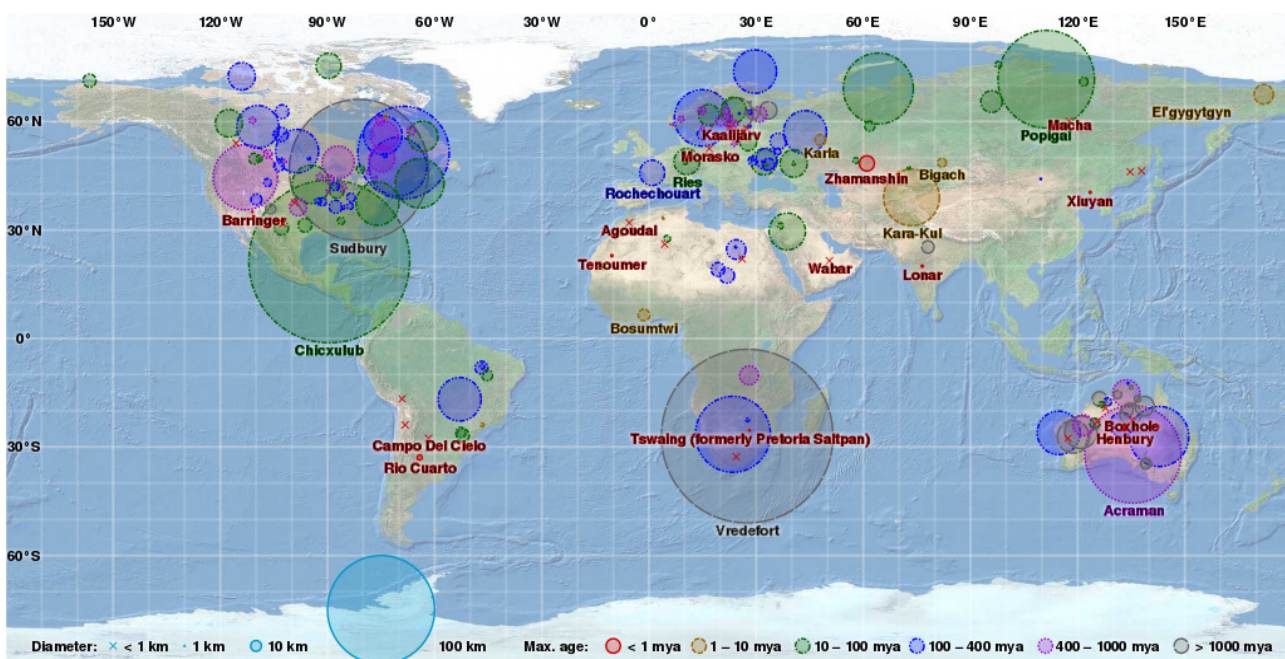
150°W 120°W 90°W 60°W 30°W 0° 30°E 60°E 90°E 120°E 150°E

60°N
30°N
0°
30°S
60°S

Barringer
Sudbury
Chicxulub
Campo Del Cielo
Rio Cuarto
Agoudal
Tenoumer
Bosumtwi
Rochechouart
Ries
Morasko
Kaalijärv
Karla
Zhamanshin
Bigach
Kara-Kul
Wabar
Lonar
Popigai
Macha
Elgygytgyn
Xiuyan
Tswaing (formerly Pretoria Saltpan)
Vredefort
Boxhole
Henbury
Acraman

Diameter: × < 1 km · 1 km 10 km 100 km
Max. age: < 1 mya 1 – 10 mya 10 – 100 mya 100 – 400 mya 400 – 1000 mya > 1000 mya